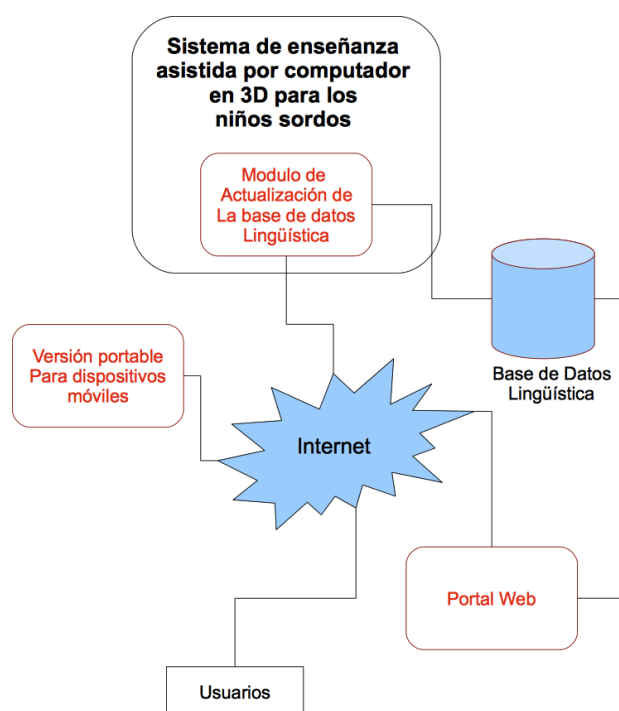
Sistema de enseñanza asistida por computador en 3D para los niños sordos

Modulo de Actualización de La base de datos Lingüística

Base de Datos Lingüística

Versión portable Para dispositivos móviles

Internet

Portal Web

Usuarios